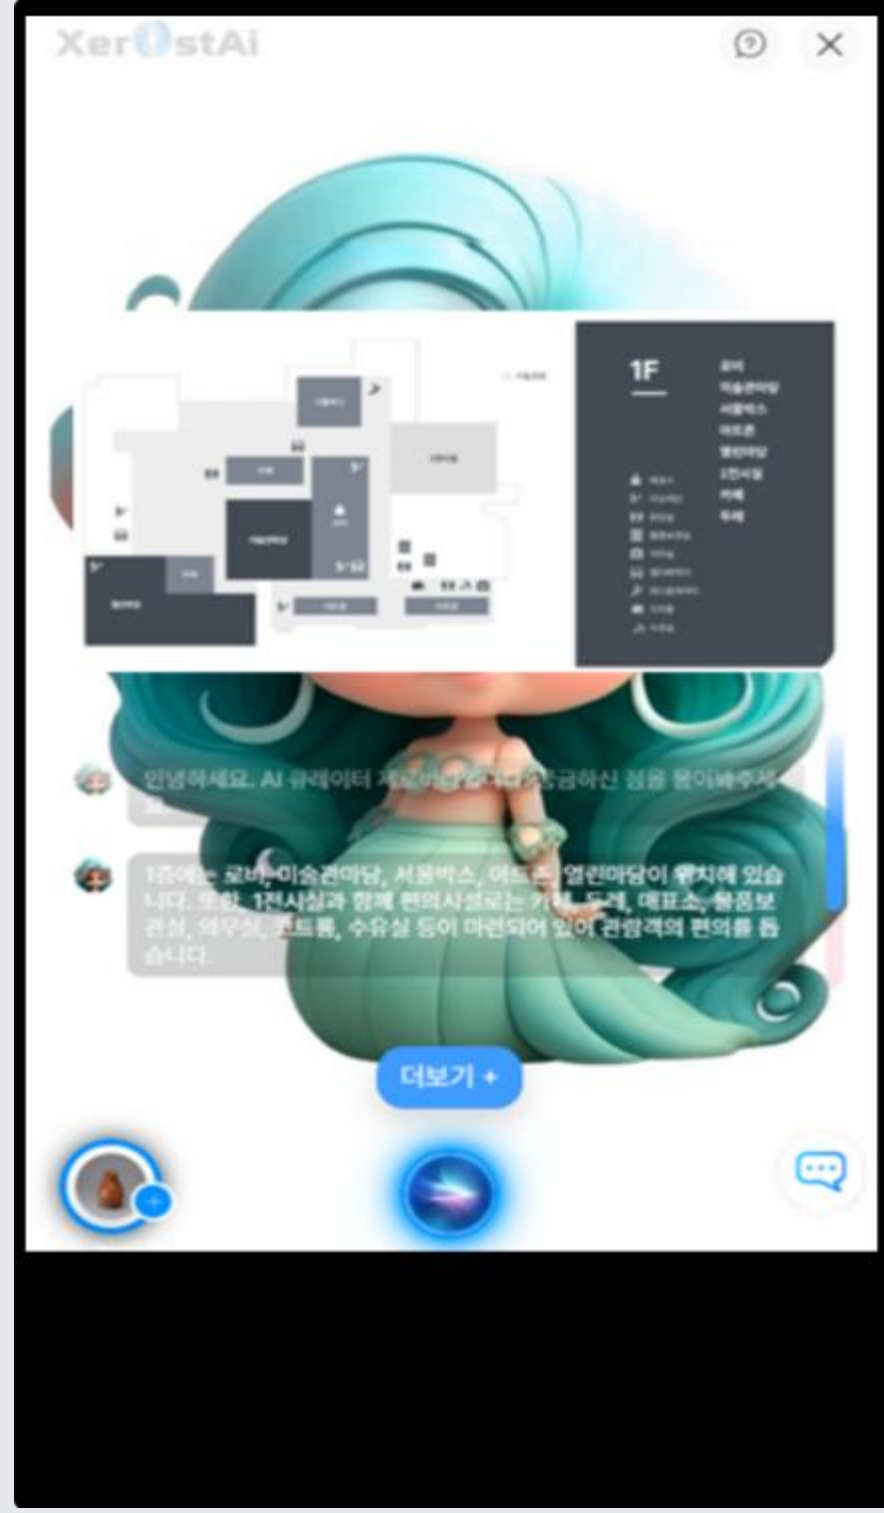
XerOstAi

1F

안녕하세요. AI 큐레이터 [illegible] 궁금하신 점을 물어봐주세요.

1층에는 로비, 미술관마당, 서울박스, 아트존, 열린마당이 위치해 있습니다. 또한, 1전시실과 함께 편의시설로는 카페, 도래, 매표소, 물품보관실, 의무실, 코트룸, 수유실 등이 마련되어 있어 관람객의 편의를 돕습니다.

더보기 +